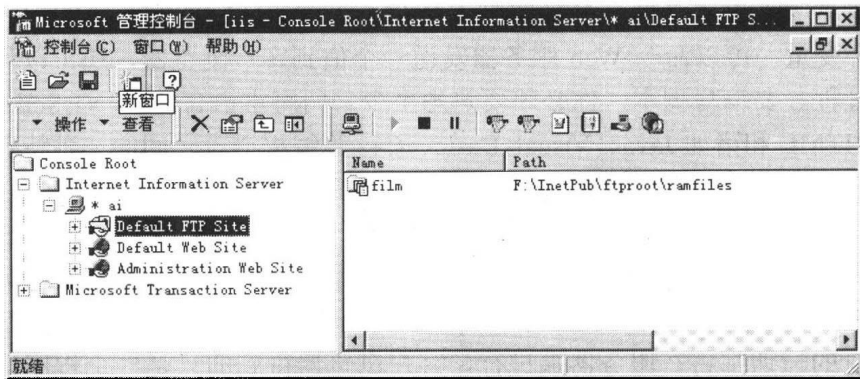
Microsoft 管理控制台 - [iis - Console Root\Internet Information Server\* ai\Default FTP S...

控制台(C) 窗口(W) 帮助(H)

新窗口

操作 查看

Console Root
Internet Information Server
* ai
Default FTP Site
Default Web Site
Administration Web Site
Microsoft Transaction Server

| Name | Path |
|---|---|
| film | F:\InetPub\ftproot\ramfiles |

就绪